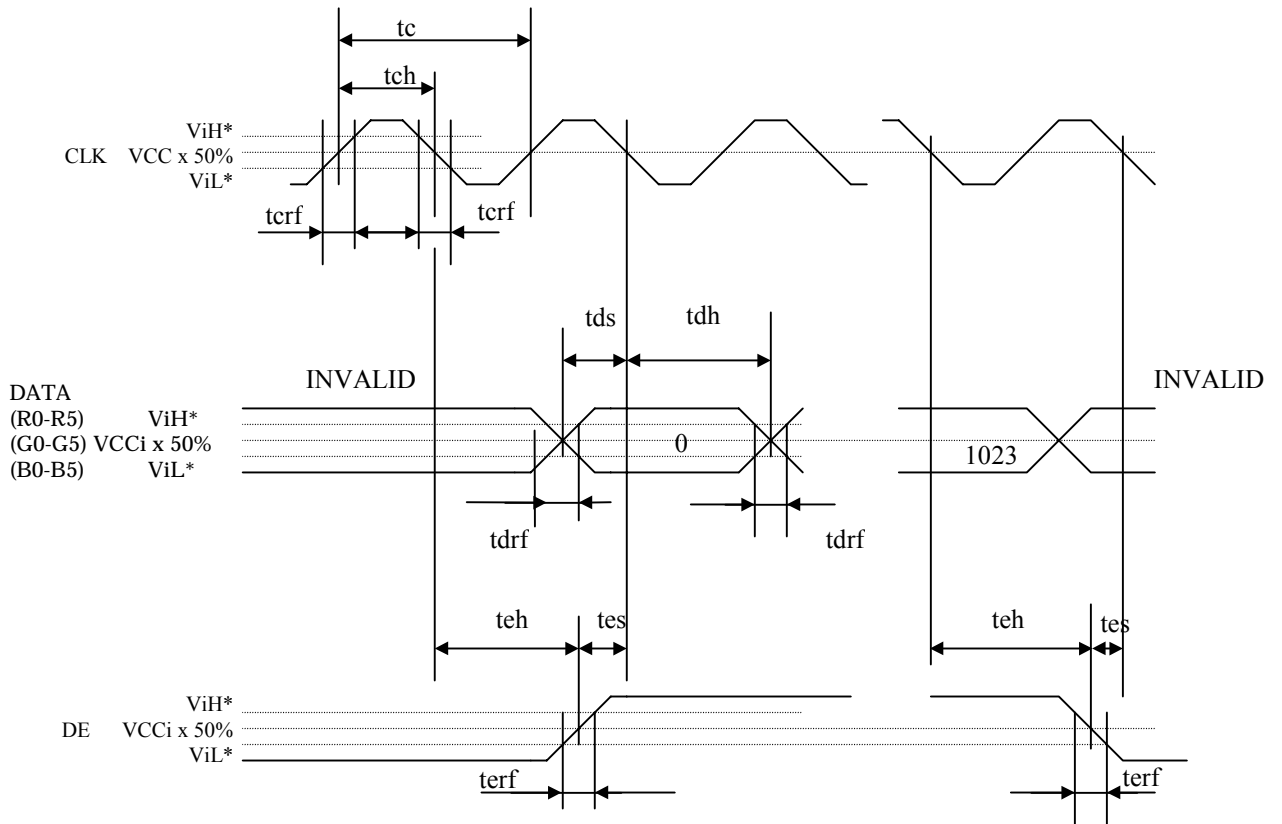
tc

tch

ViH*
CLK VCC x 50%
ViL*

tcrf

tcrf

tds

tdh

DATA
(R0-R5) ViH*
(G0-G5) VCCi x 50%
(B0-B5) ViL*

INVALID

0

1023

INVALID

tdrf

tdrf

teh

tes

teh

tes

ViH*
DE VCCi x 50%
ViL*

terf

terf